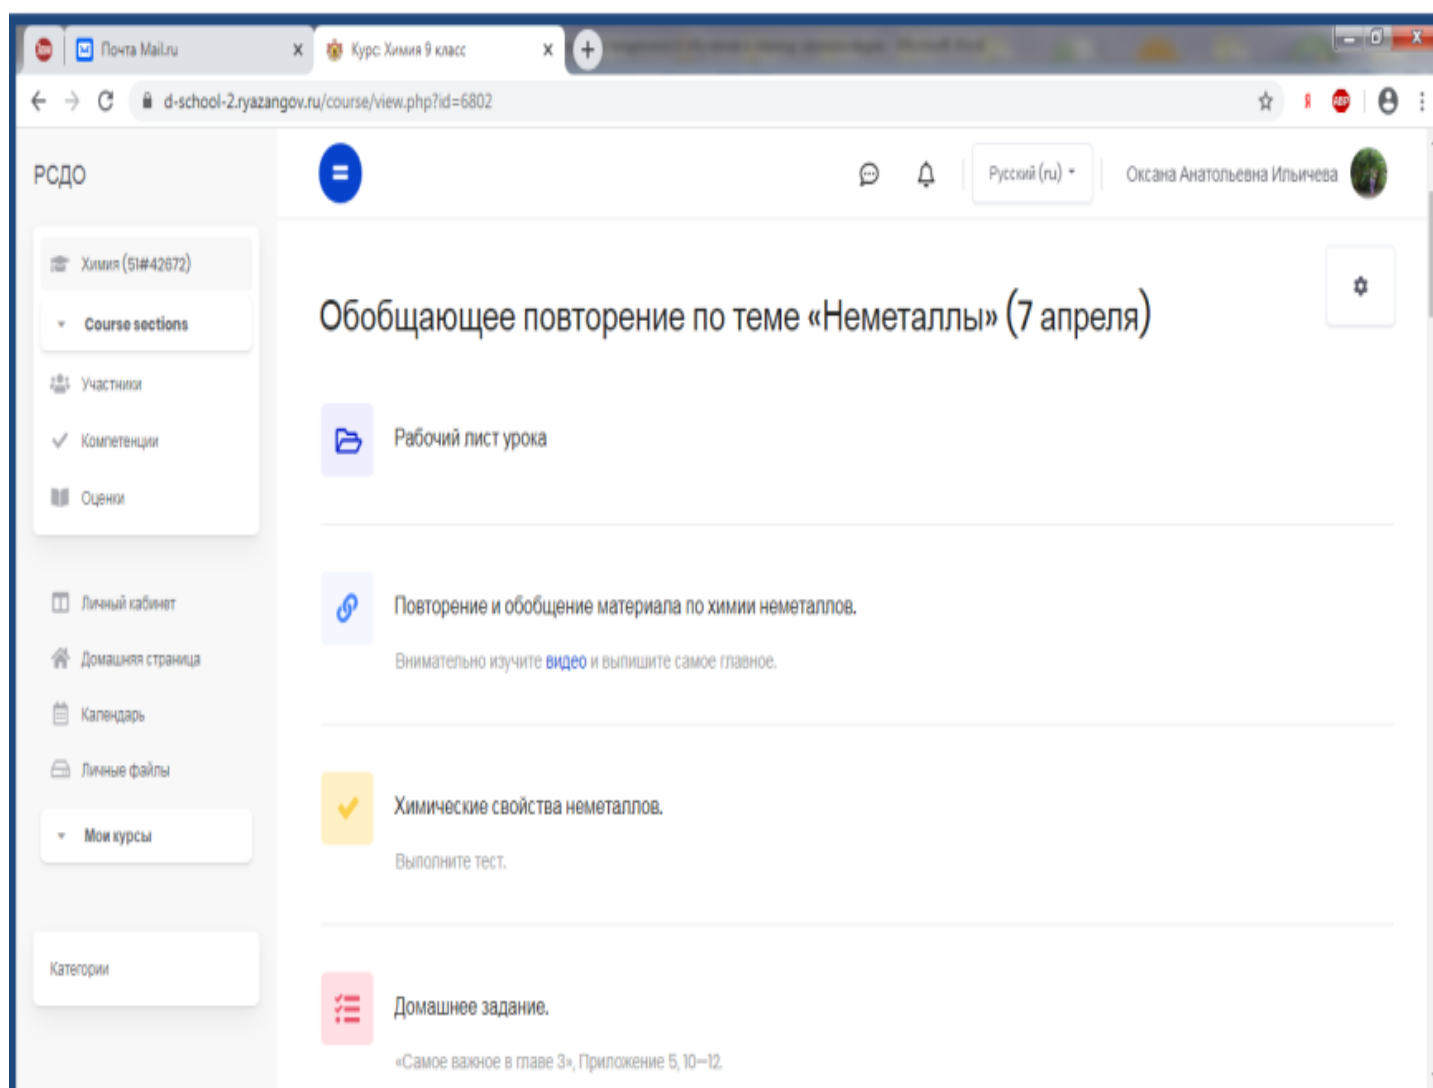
Почта Mail.ru
Курс: Химия 9 класс
d-school-2.ryazangov.ru/course/view.php?id=6802

РСДО

Русский (ru)
Оксана Анатольевна Ильичева

Химия (51#42672)
Course sections
Участники
Компетенции
Оценки

Личный кабинет
Домашняя страница
Календарь
Личные файлы
Мои курсы

Категории

Обобщающее повторение по теме «Неметаллы» (7 апреля)

Рабочий лист урока

Повторение и обобщение материала по химии неметаллов.

Внимательно изучите видео и выпишите самое главное.

Химические свойства неметаллов.

Выполните тест.

Домашнее задание.

«Самое важное в главе 3», Приложение 5, 10—12.